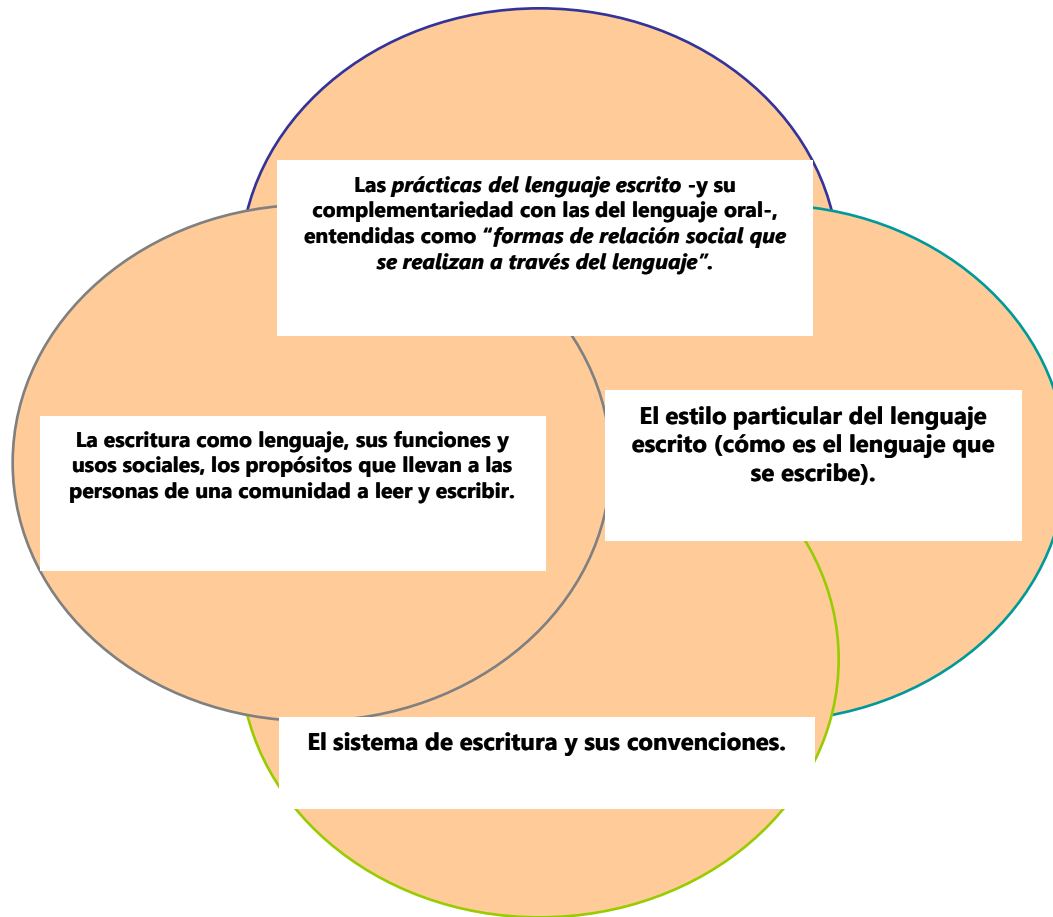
Las *prácticas del lenguaje escrito* -y su complementariedad con las del lenguaje oral-, entendidas como *"formas de relación social que se realizan a través del lenguaje"*.

La escritura como lenguaje, sus funciones y usos sociales, los propósitos que llevan a las personas de una comunidad a leer y escribir.

El estilo particular del lenguaje escrito (cómo es el lenguaje que se escribe).

El sistema de escritura y sus convenciones.